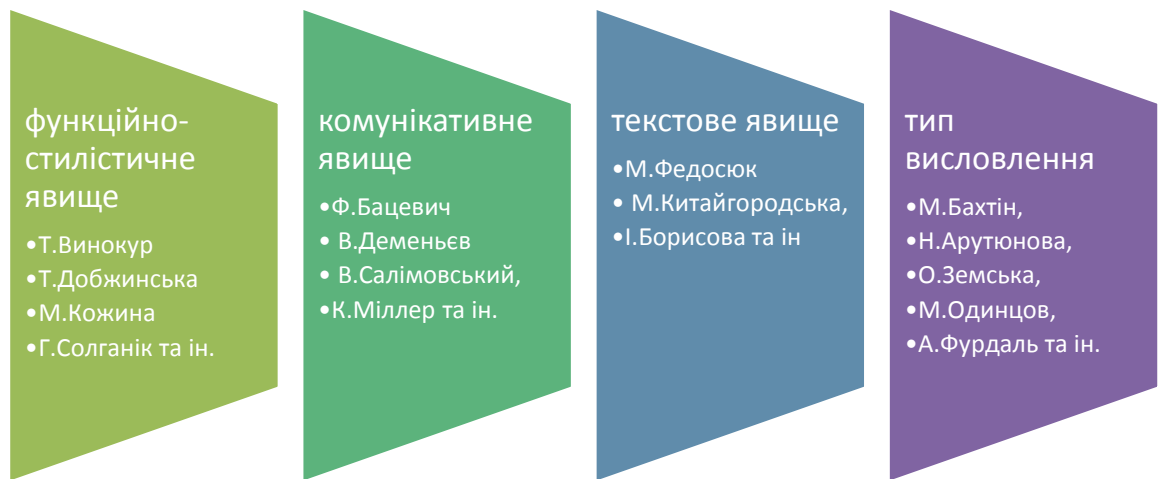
функційно-стилістичне явище

•Т.Винокур
•Т.Добжинська
•М.Кожина
•Г.Солганік та ін.

комунікативне явище

•Ф.Бацевич
• В.Деменьєв
• В.Салімовський,
•К.Міллер та ін.

текстове явище

•М.Федосюк
• М.Китайгородська,
•І.Борисова та ін

тип висловлення

•М.Бахтін,
•Н.Арутюнова,
•О.Земська,
•М.Одинцов,
•А.Фурдаль та ін.